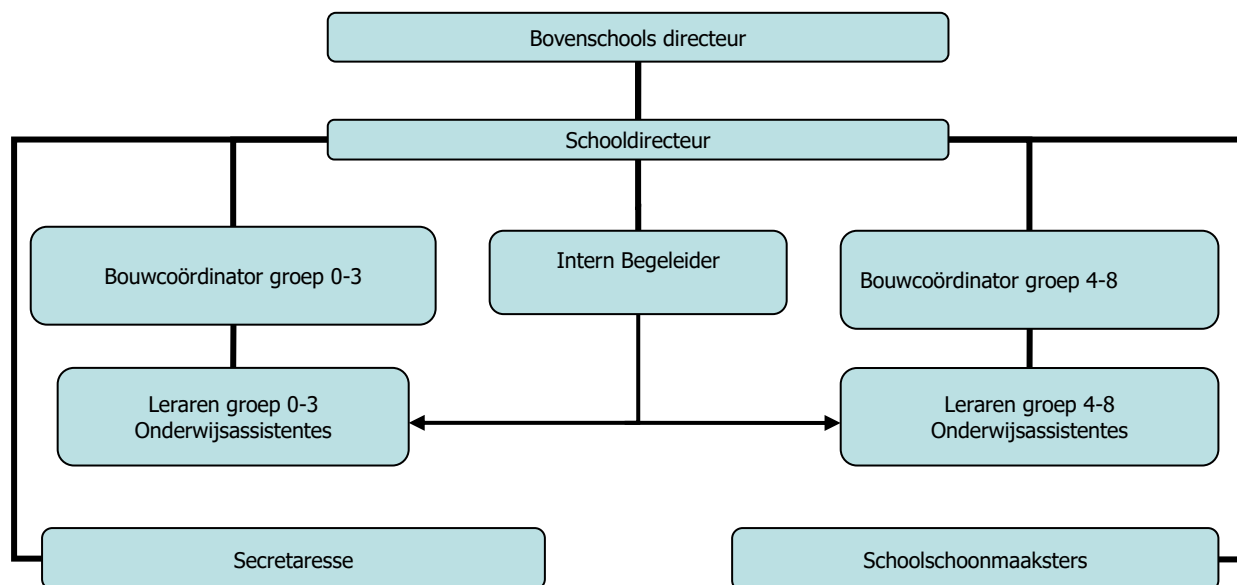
Bovenschools directeur

Schooldirecteur

Bouwcoördinator groep 0-3

Intern Begeleider

Bouwcoördinator groep 4-8

Leraren groep 0-3
Onderwijsassistentes

Leraren groep 4-8
Onderwijsassistentes

Secretaresse

Schoolschoonmaaksters